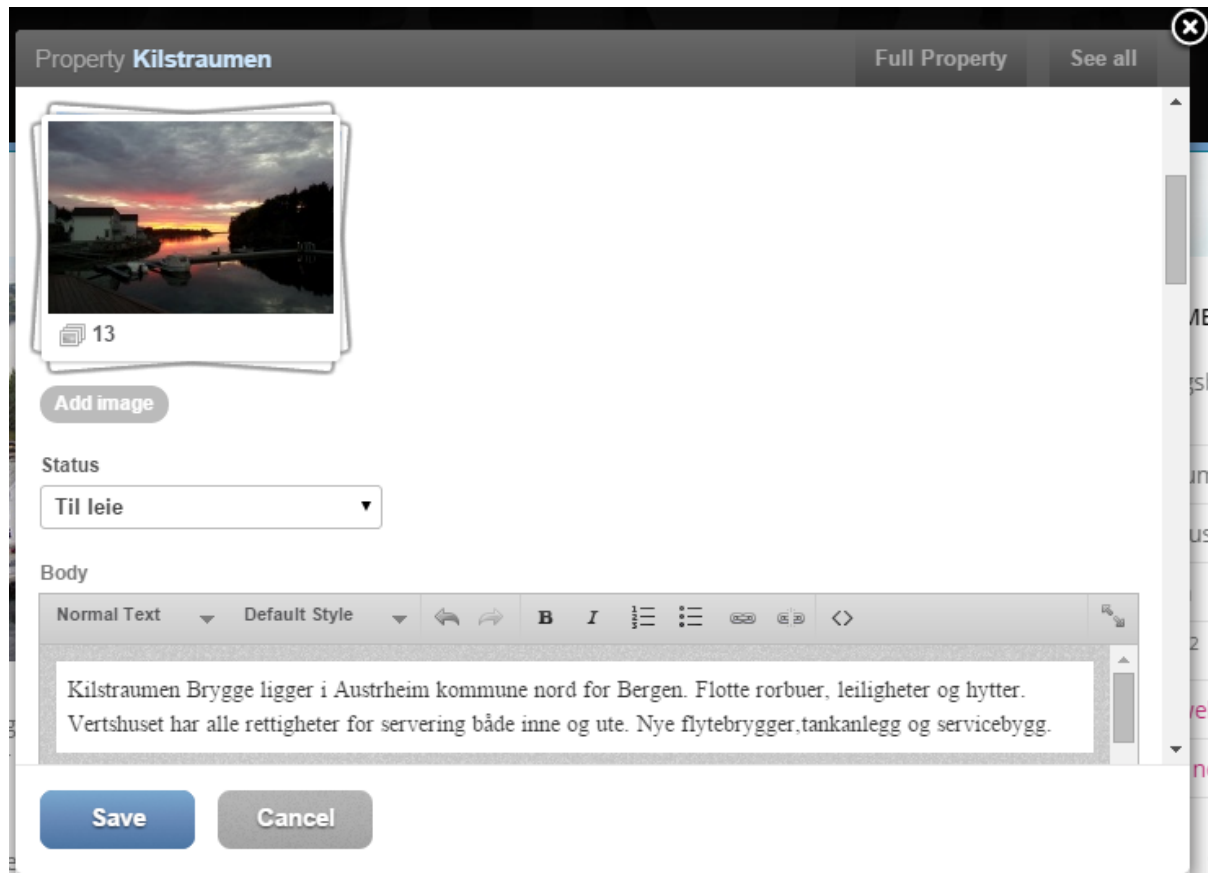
Property Kilstraumen

Full Property

See all

13

Add image

Status

Til leie

Body

Normal Text

Default Style

B

I

Kilstraumen Brygge ligger i Austrheim kommune nord for Bergen. Flotte rorbuer, leiligheter og hytter. Vertshuset har alle rettigheter for servering både inne og ute. Nye flytebrygger,tankanlegg og servicebygg.

Save

Cancel